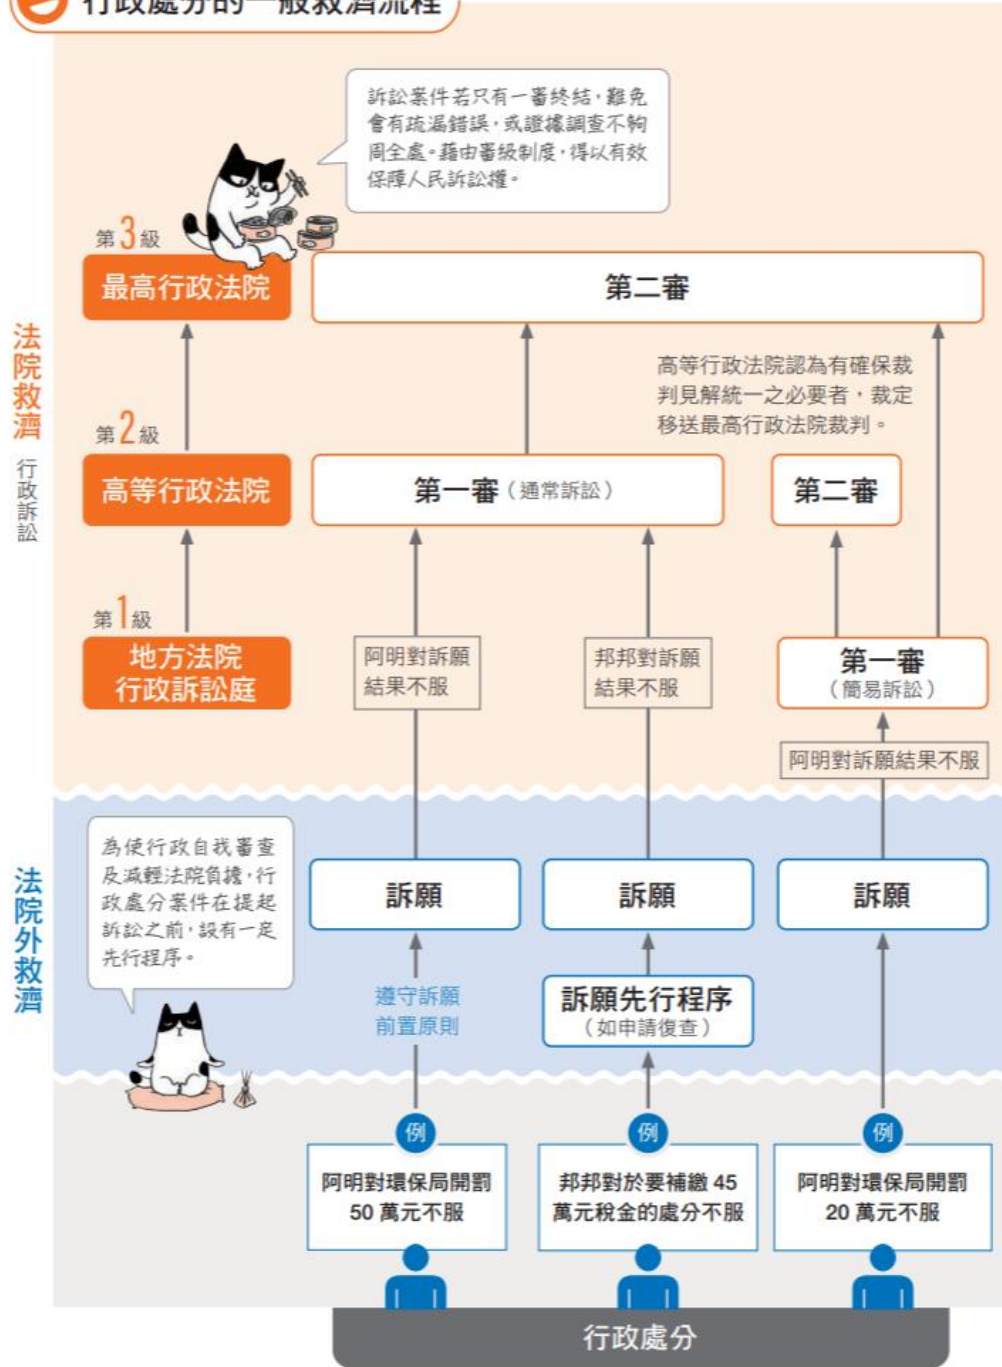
行政處分的一般救濟流程

訴訟案件若只有一審終結，難免會有疏漏錯誤，或證據調查不夠周全處。藉由審級制度，得以有效保障人民訴訟權。

法院救濟
行政訴訟

第3級
最高行政法院

第二審

高等行政法院認為有確保裁判見解統一之必要者，裁定移送最高行政法院裁判。

第2級
高等行政法院

第一審（通常訴訟）

第二審

第1級
地方法院行政訴訟庭

阿明對訴願結果不服

邦邦對訴願結果不服

第一審（簡易訴訟）

阿明對訴願結果不服

法院外救濟

為使行政自我審查及減輕法院負擔，行政處分案件在提起訴訟之前，設有一定先行程序。

訴願

訴願

訴願

遵守訴願前置原則

訴願先行程序（如申請復查）

例
阿明對環保局開罰50萬元不服

例
邦邦對於要補繳45萬元稅金的處分不服

例
阿明對環保局開罰20萬元不服

行政處分